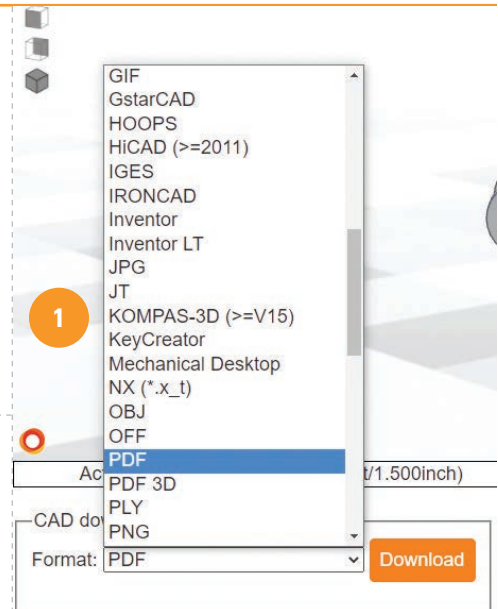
GIF
GstarCAD
HOOPS
HiCAD (>=2011)
IGES
IRONCAD
Inventor
Inventor LT
JPG
JT
KOMPAS-3D (>=V15)
KeyCreator
Mechanical Desktop
NX (*.x_t)
OBJ
OFF
PDF
PDF 3D
PLY
PNG

1

Ac

t/1.500inch)

CAD do

Format: PDF

Download